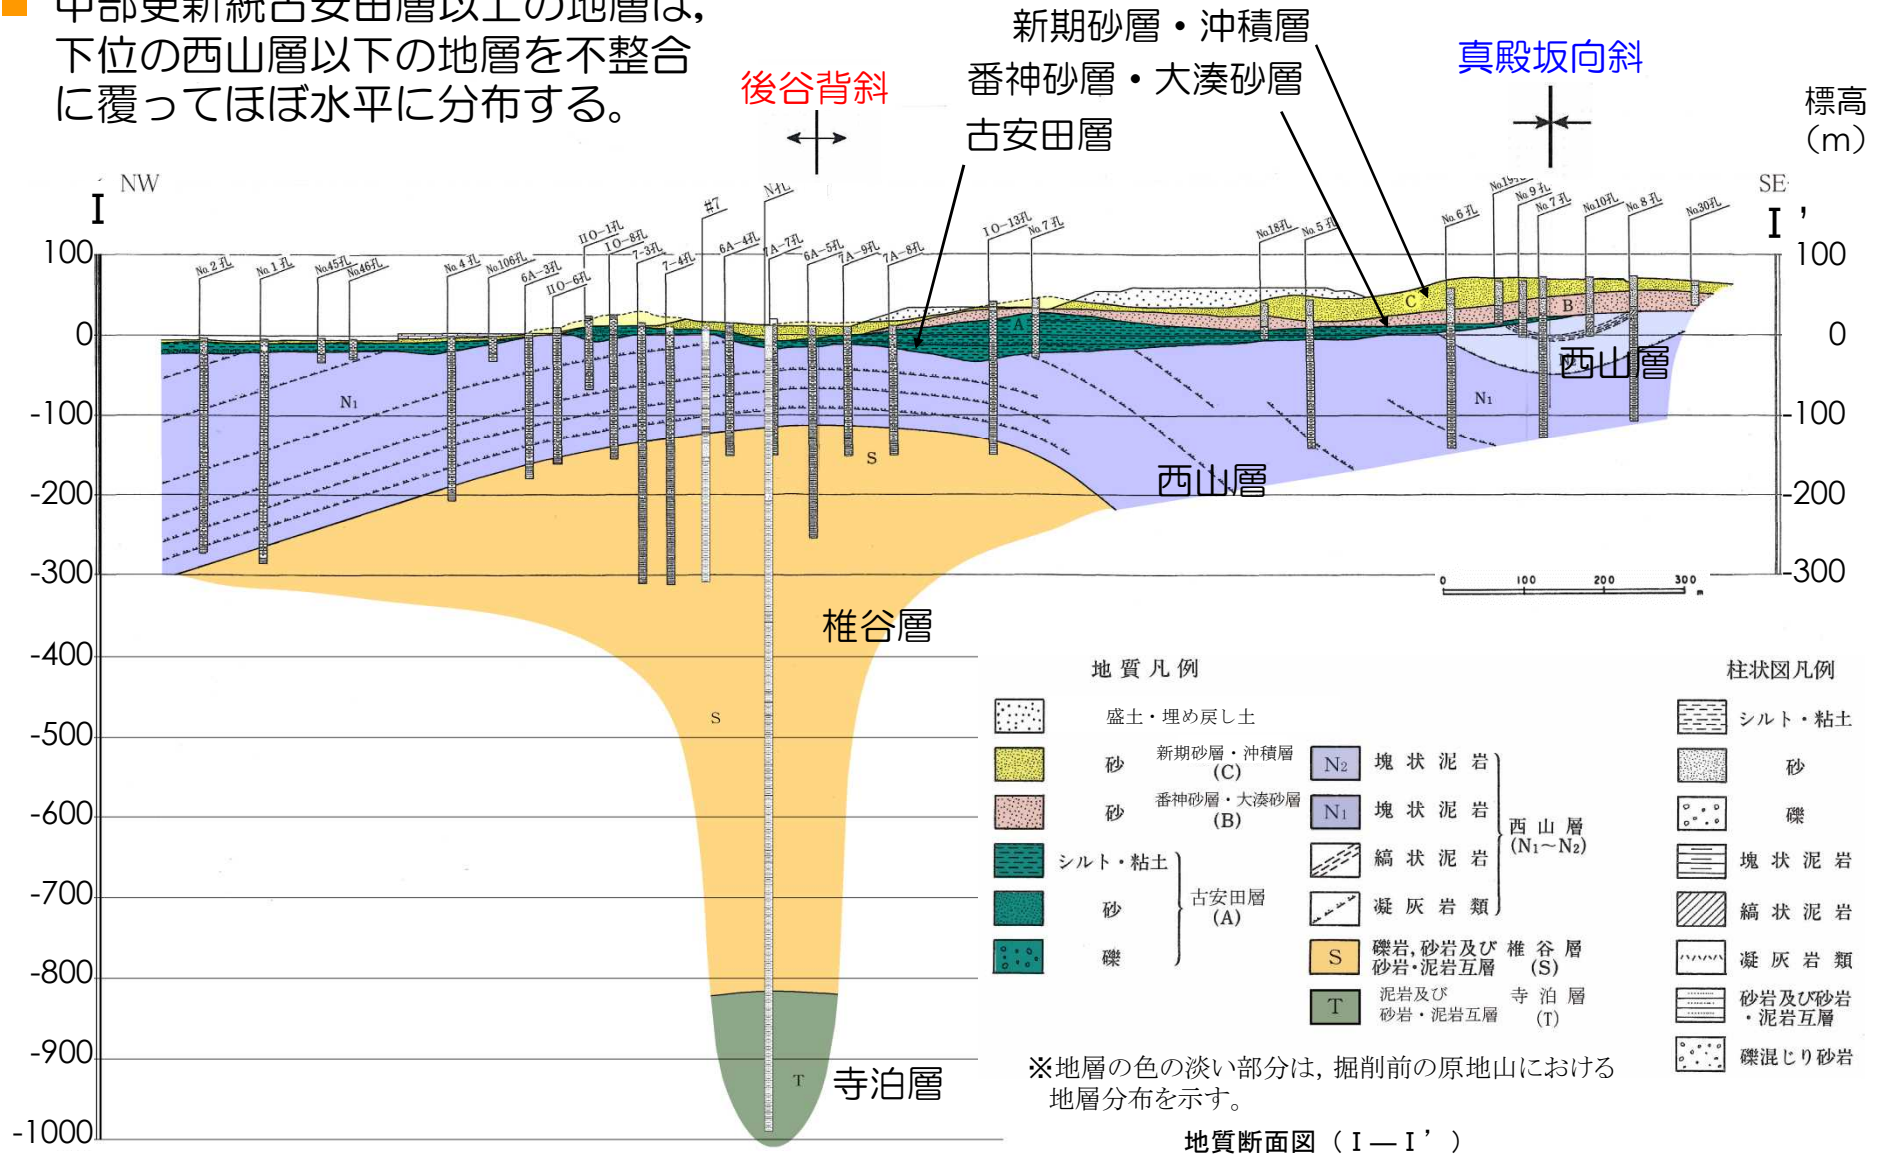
中部更新統古安田層以上の地層は，下位の西山層以下の地層を不整合に覆ってほぼ水平に分布する。

後谷背斜

新期砂層・沖積層
番神砂層・大湊砂層
古安田層

真殿坂向斜

標高
（m）

I NW
SE I'

100
0
-100
-200
-300
-400
-500
-600
-700
-800
-900
-1000

100
0
-100
-200
-300

No.2孔 No.1孔 No.45孔 No.46孔 No.4孔 No.106孔 6A-3孔 IIO-6孔 IIO-1孔 IO-8孔 7-3孔 7-4孔 #7 6A-4孔 N-4孔 7A-7孔 6A-5孔 7A-9孔 7A-8孔 IO-13孔 No.7孔 No.18孔 No.5孔 No.6孔 No.19孔 No.9孔 No.7孔 No.10孔 No.8孔 No.30孔

A B C

N₁
N₁
S
S
T

西山層
西山層
椎谷層
寺泊層

0 100 200 300 m

地質凡例

盛土・埋め戻し土
砂 新期砂層・沖積層 (C)
砂 番神砂層・大湊砂層 (B)
シルト・粘土
砂
礫
古安田層 (A)

N₂ 塊状泥岩
N₁ 塊状泥岩
縞状泥岩
凝灰岩類
西山層 (N₁〜N₂)

S 礫岩，砂岩及び砂岩・泥岩互層 椎谷層 (S)
T 泥岩及び砂岩・泥岩互層 寺泊層 (T)

柱状図凡例

シルト・粘土
砂
礫
塊状泥岩
縞状泥岩
凝灰岩類
砂岩及び砂岩・泥岩互層
礫混じり砂岩

※地層の色の淡い部分は，掘削前の原地山における地層分布を示す。

地質断面図（I — I'）